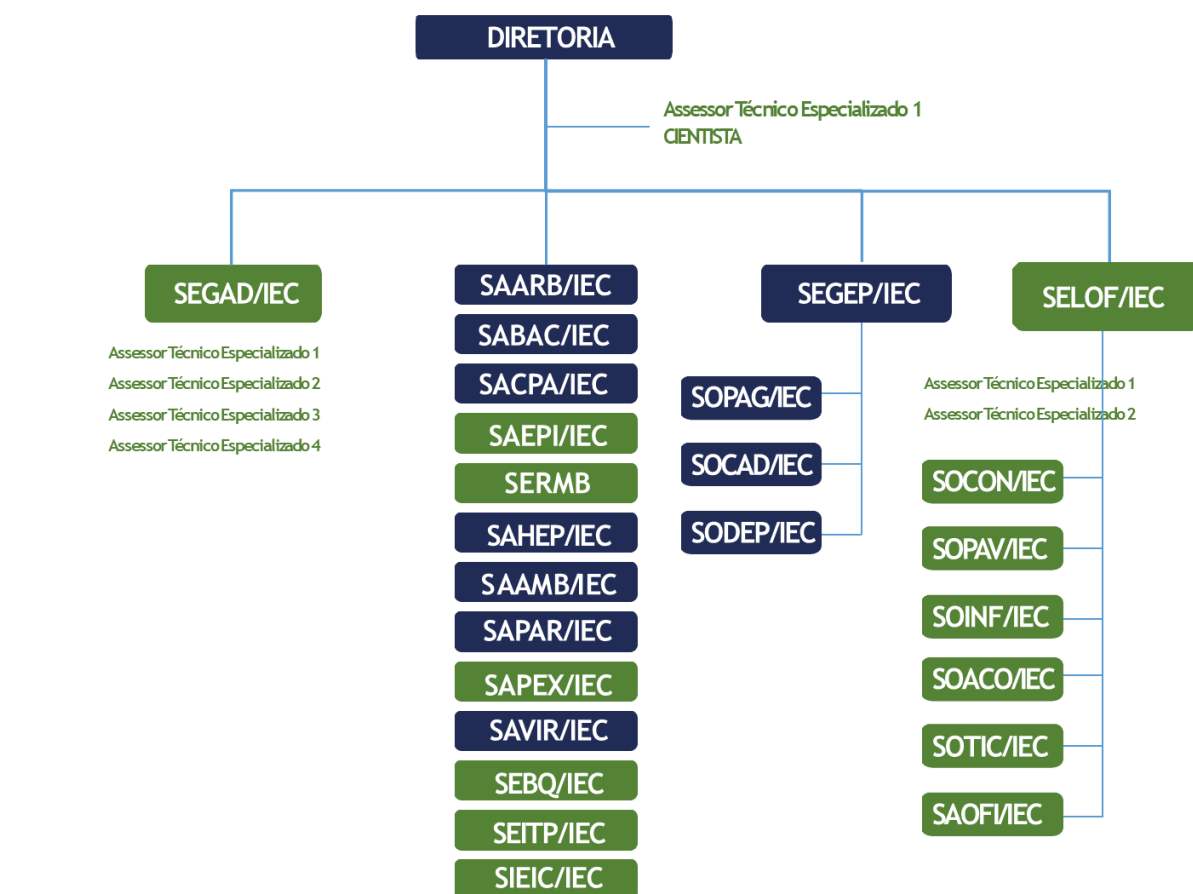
DIRETORIA

Assessor Técnico Especializado 1
CIENTISTA

SEGAD/IEC

Assessor Técnico Especializado 1
Assessor Técnico Especializado 2
Assessor Técnico Especializado 3
Assessor Técnico Especializado 4

SAARB/IEC
SABAC/IEC
SACPA/IEC
SAEPI/IEC
SERMB
SAHEP/IEC
SAAMB/IEC
SAPAR/IEC
SAPEX/IEC
SAVIR/IEC
SEBQ/IEC
SEITP/IEC
SIEIC/IEC

SEGEP/IEC

SOPAG/IEC
SOCAD/IEC
SODEP/IEC

SELOF/IEC

Assessor Técnico Especializado 1
Assessor Técnico Especializado 2

SOCON/IEC
SOPAV/IEC
SOINF/IEC
SOACO/IEC
SOTIC/IEC
SAOFI/IEC